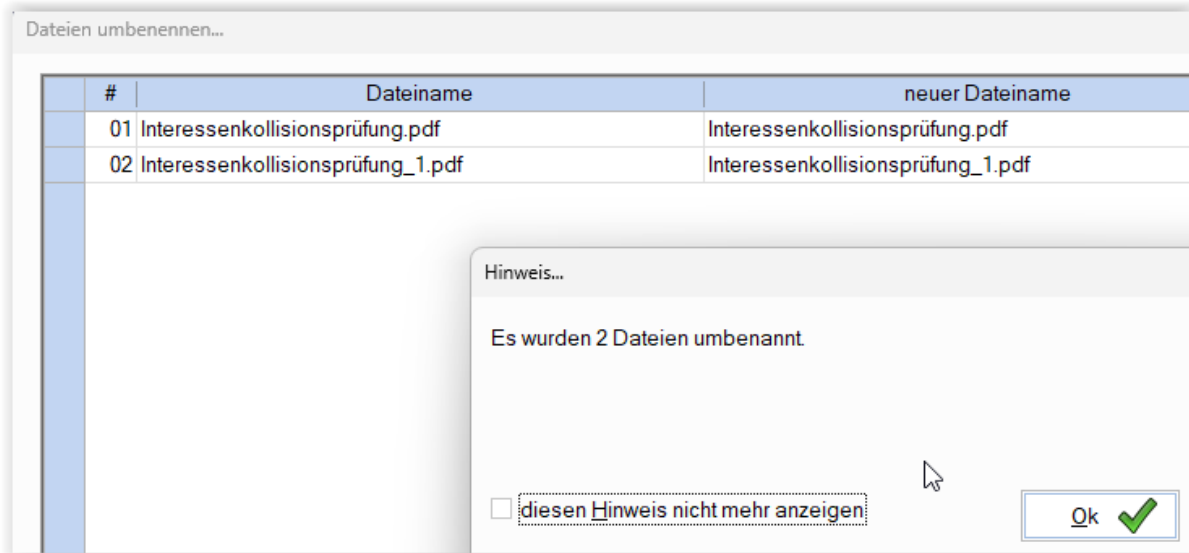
Dateien umbenennen...

| # | Dateiname | neuer Dateiname |
|---|---|---|
| 01 | Interessenkollisionsprüfung.pdf | Interessenkollisionsprüfung.pdf |
| 02 | Interessenkollisionsprüfung_1.pdf | Interessenkollisionsprüfung_1.pdf |

Hinweis...

Es wurden 2 Dateien umbenannt.

diesen Hinweis nicht mehr anzeigen

Ok